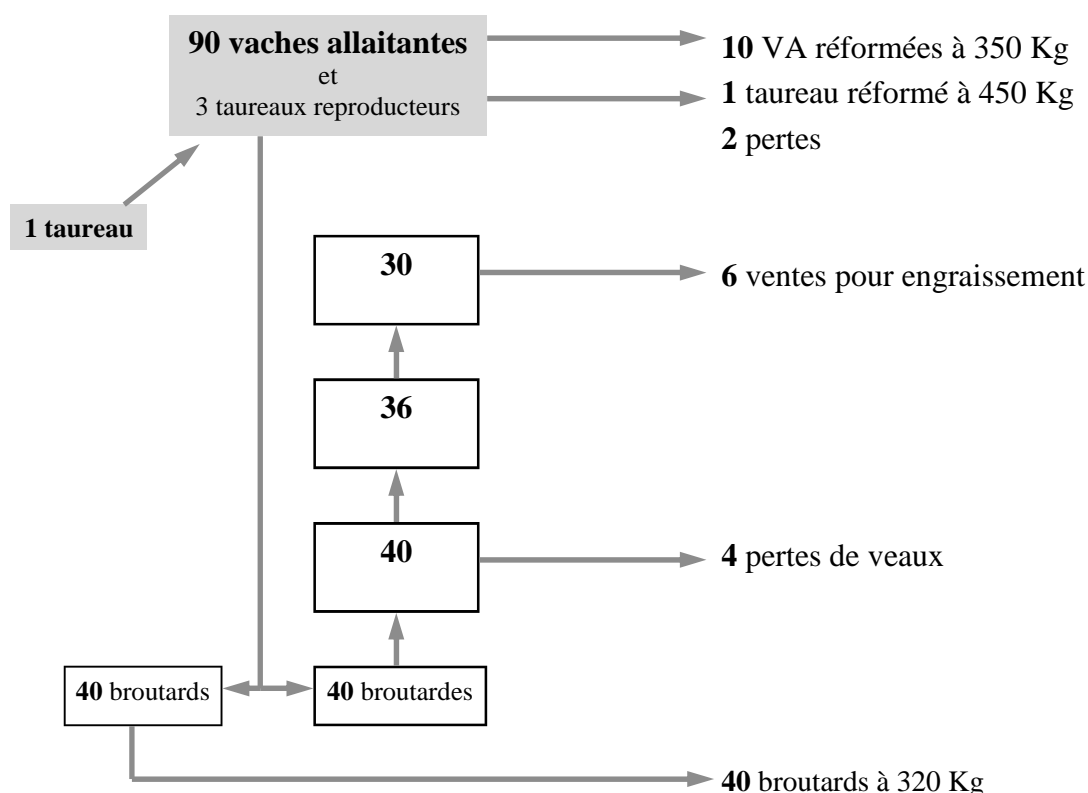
90 vaches allaitantes
et
3 taureaux reproducteurs

10 VA réformées à 350 Kg
1 taureau réformé à 450 Kg
2 pertes

1 taureau

30

6 ventes pour engraissement

36

40

4 pertes de veaux

40 broutards

40 broutardes

40 broutards à 320 Kg